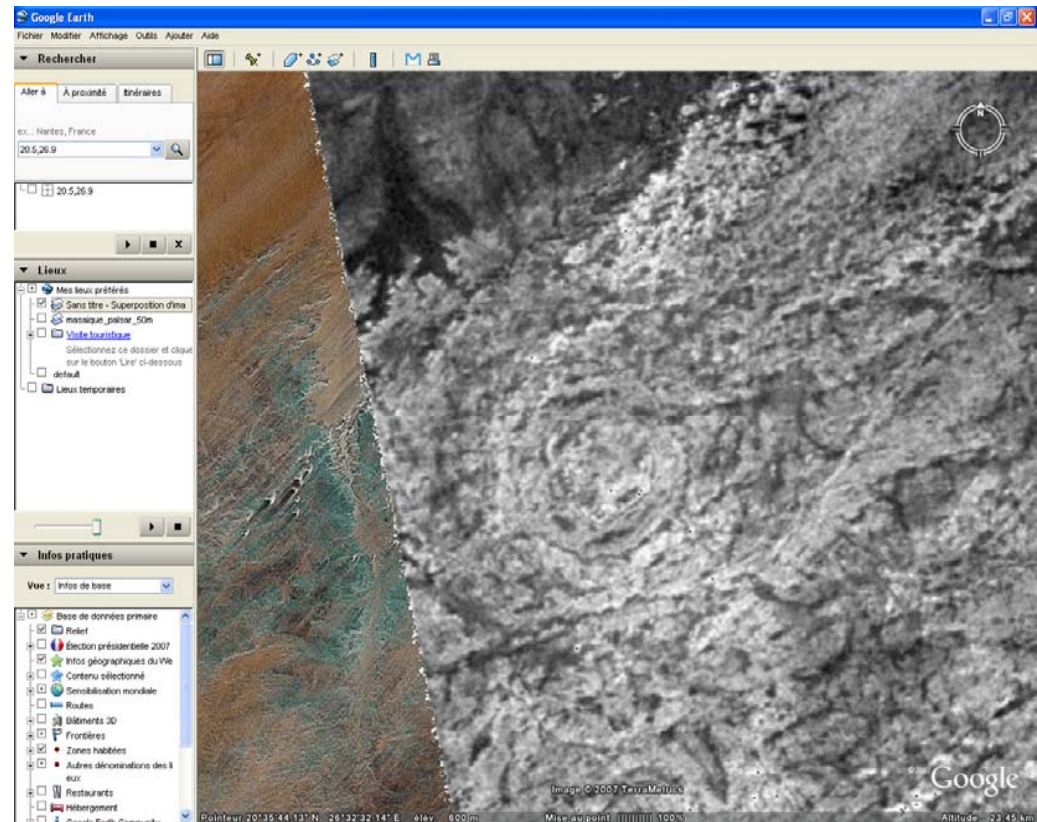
Google Earth

Fichier Modifier Affichage Outils Ajouter Aide

Rechercher

Aller à | À proximité | Itinéraires

ex.: Nantes, France

20.5,26.9

20.5,26.9

Lieux

Mes lieux préférés

Sans titre - Superposition d'ima

masique_palsar_50m

Visite touristique

Sélectionnez ce dossier et cliquez sur le bouton 'Lire' ci-dessous

default

Lieux temporaires

Infos pratiques

Vue : Infos de base

Base de données primaire

Relief

Election présidentielle 2007

Infos géographiques du We

Contenu sélectionné

Sensibilisation mondiale

Routes

Bâtiments 3D

Frontières

Zones habitées

Autres dénominations des lieux

Restaurants

Hébergement

Google Earth Community

Image © 2007 TerraMetrics

Google

Pointeur 20°35'44.13" N 26°32'32.14" E élév 600 m

Mise au point 100%

Altitude 23.45 km